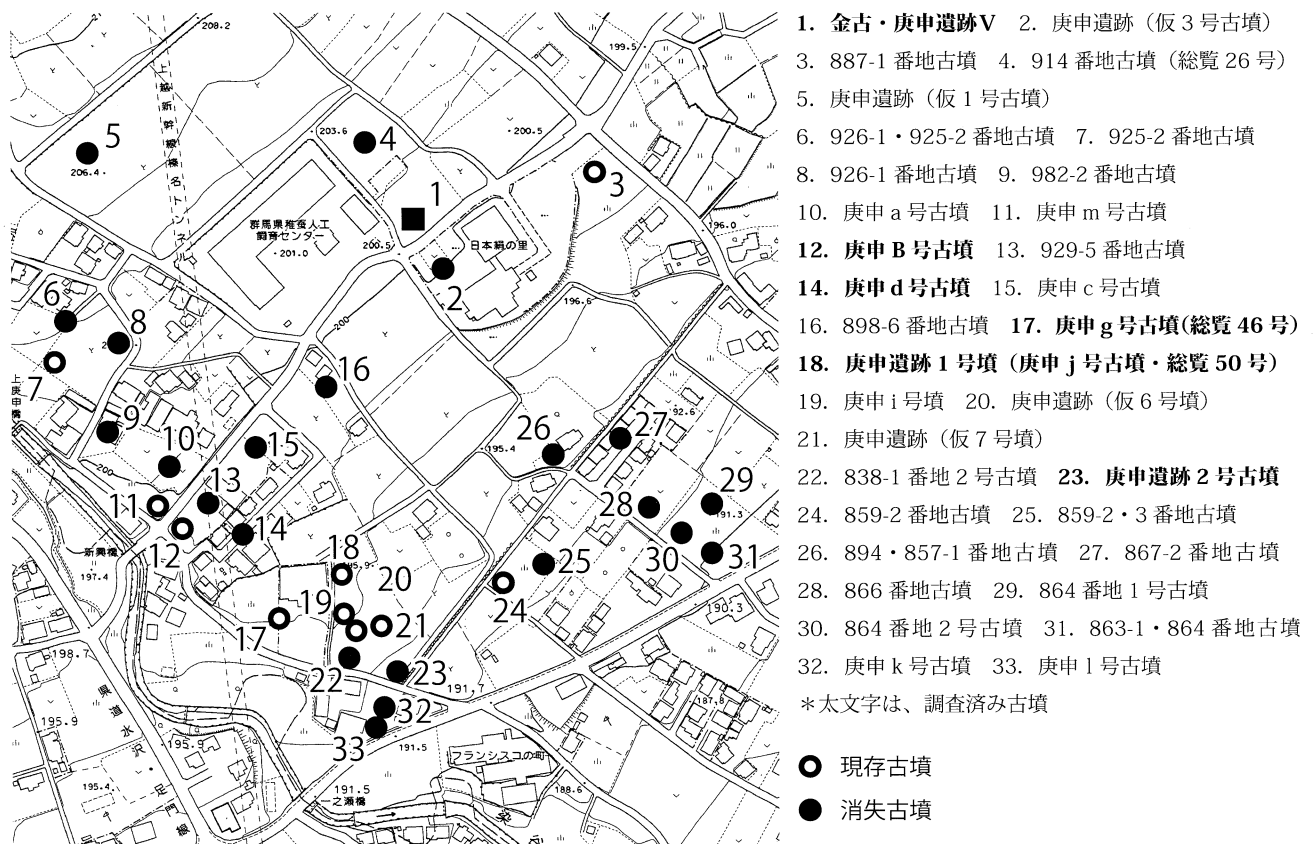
208.2
199.5
上越新幹線榛名トンネル
5
206.4
203.6
4
200.5
3
1
群馬県稚蚕人工飼育センター
201.0
200.5
日本絹の里
196.0
2
196.6
6
8
200
7
上庚申橋
16
9
10
15
26
27
92.6
195.4
13
29
11
28
191.3
12
14
30
31
新興橋
197.4
18
195.9
20
25
24
19
17
21
190.3
198.7
22
23
191.7
県道水沢・足門線
195.9
32
195.9
33
191.5
フランシスコの町
195.4
191.5
一之瀬橋
188.6
187.8

1. 金古・庚申遺跡V　2. 庚申遺跡（仮3号古墳）
3. 887-1番地古墳　4. 914番地古墳（総覧26号）
5. 庚申遺跡（仮1号古墳）
6. 926-1・925-2番地古墳　7. 925-2番地古墳
8. 926-1番地古墳　9. 982-2番地古墳
10. 庚申a号古墳　11. 庚申m号古墳
12. 庚申B号古墳　13. 929-5番地古墳
14. 庚申d号古墳　15. 庚申c号古墳
16. 898-6番地古墳　17. 庚申g号古墳(総覧46号)
18. 庚申遺跡1号墳（庚申j号古墳・総覧50号）
19. 庚申i号墳　20. 庚申遺跡（仮6号墳）
21. 庚申遺跡（仮7号墳）
22. 838-1番地2号古墳　23. 庚申遺跡2号古墳
24. 859-2番地古墳　25. 859-2・3番地古墳
26. 894・857-1番地古墳　27. 867-2番地古墳
28. 866番地古墳　29. 864番地1号古墳
30. 864番地2号古墳　31. 863-1・864番地古墳
32. 庚申k号古墳　33. 庚申l号古墳
＊太文字は、調査済み古墳

現存古墳
消失古墳